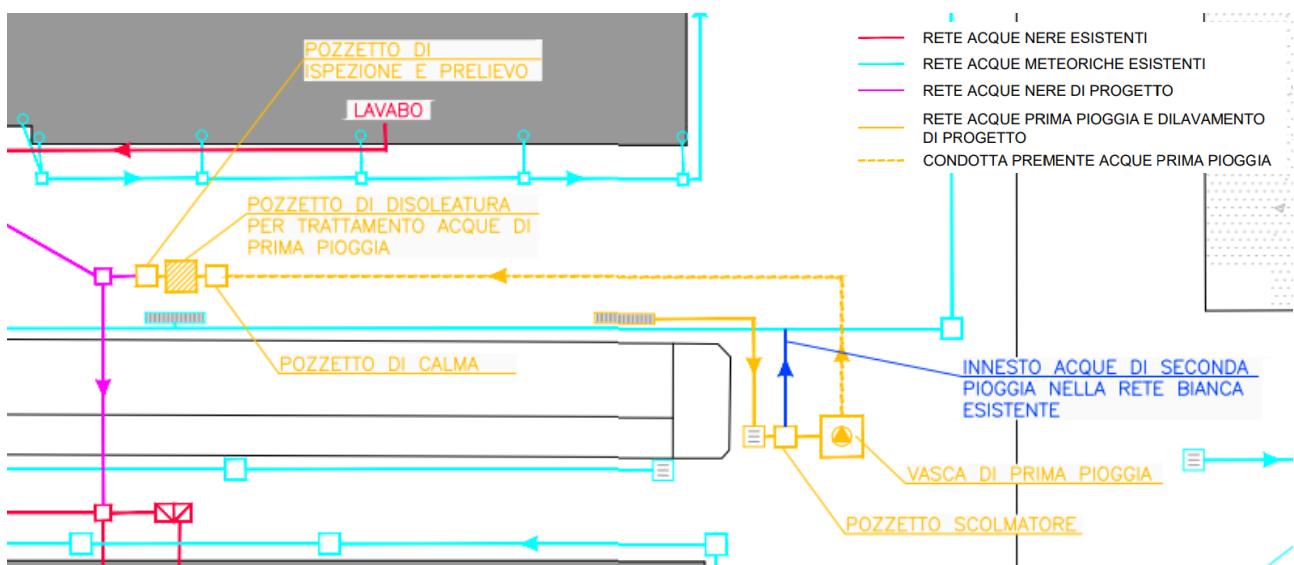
POZZETTO DI ISPEZIONE E PRELIEVO

LAVABO

RETE ACQUE NERE ESISTENTI
RETE ACQUE METEORICHE ESISTENTI
RETE ACQUE NERE DI PROGETTO
RETE ACQUE PRIMA PIOGGIA E DILAVAMENTO DI PROGETTO
CONDOTTA PREMENTE ACQUE PRIMA PIOGGIA

POZZETTO DI DISOLEATURA PER TRATTAMENTO ACQUE DI PRIMA PIOGGIA

POZZETTO DI CALMA

INNESTO ACQUE DI SECONDA PIOGGIA NELLA RETE BIANCA ESISTENTE

VASCA DI PRIMA PIOGGIA

POZZETTO SCOLMATORE